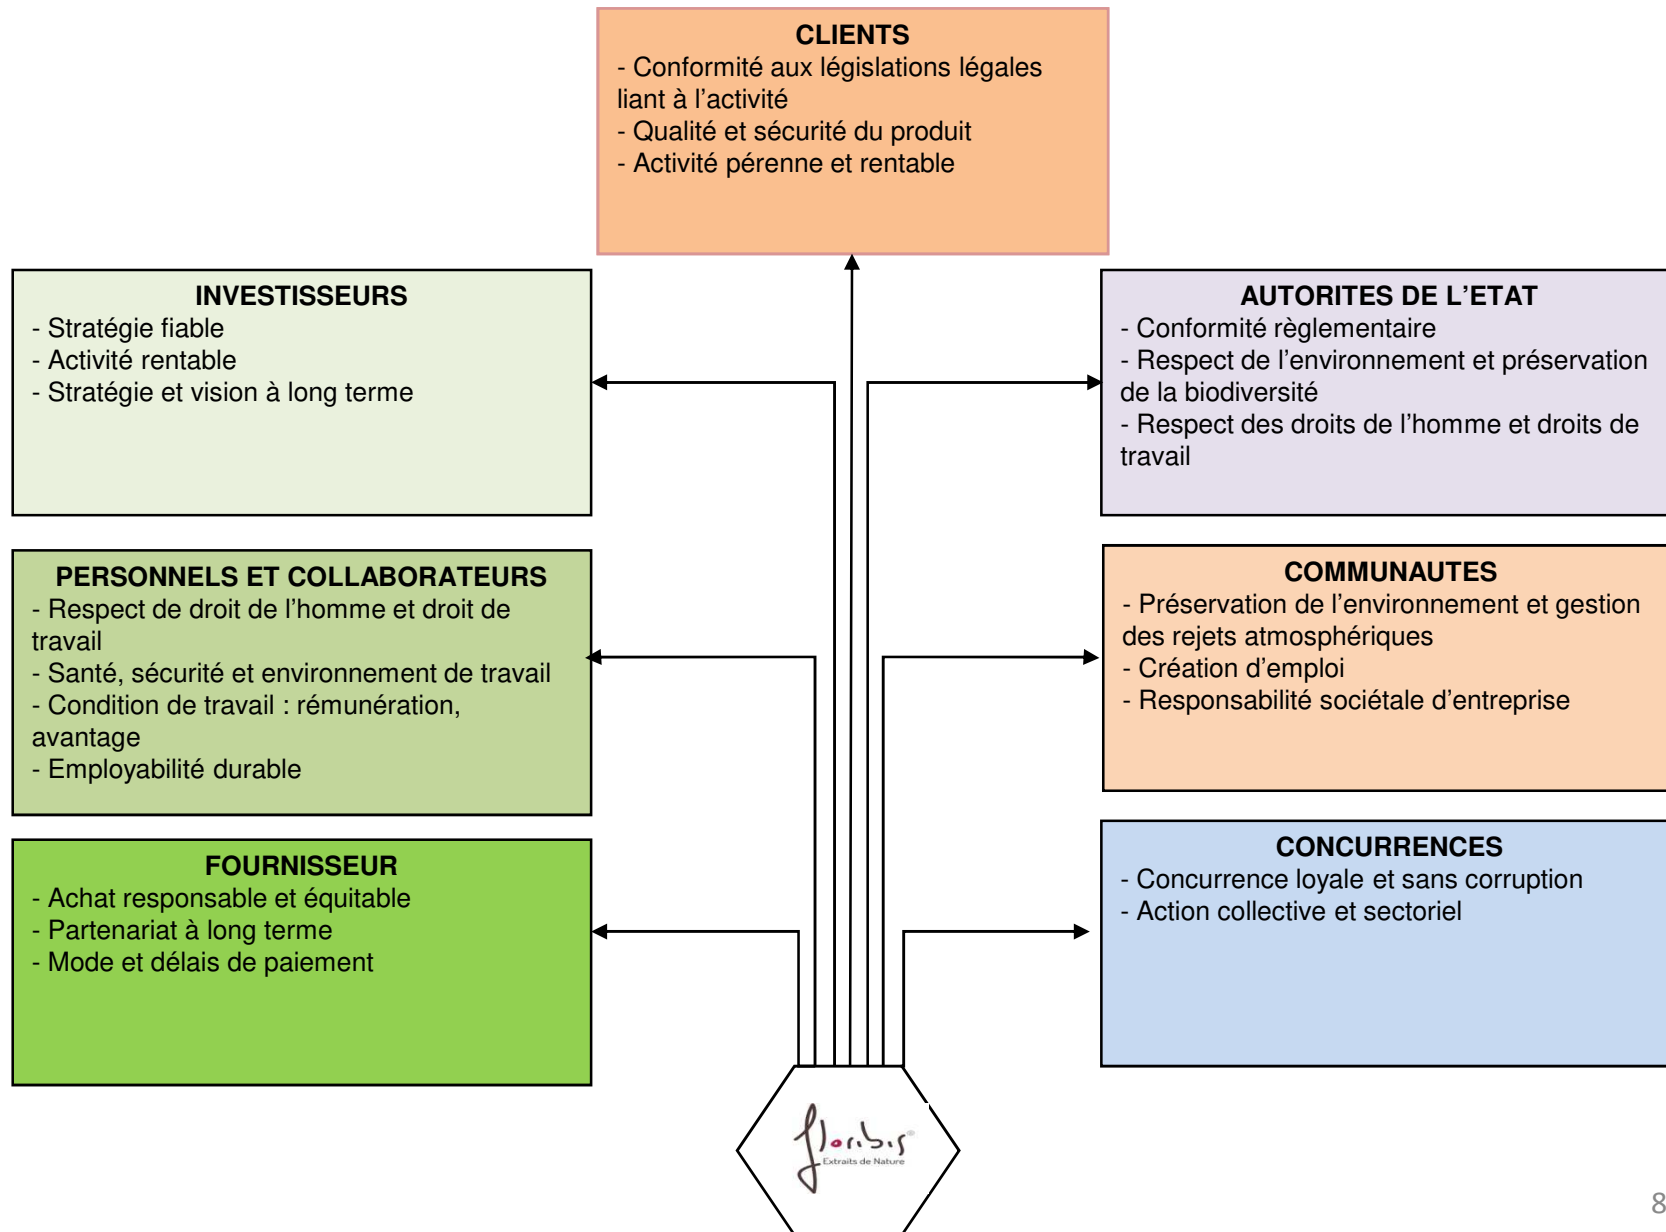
CLIENTS
- Conformité aux législations légales liant à l'activité
- Qualité et sécurité du produit
- Activité pérenne et rentable

INVESTISSEURS
- Stratégie fiable
- Activité rentable
- Stratégie et vision à long terme

AUTORITES DE L'ETAT
- Conformité règlementaire
- Respect de l'environnement et préservation de la biodiversité
- Respect des droits de l'homme et droits de travail

PERSONNELS ET COLLABORATEURS
- Respect de droit de l'homme et droit de travail
- Santé, sécurité et environnement de travail
- Condition de travail : rémunération, avantage
- Employabilité durable

COMMUNAUTES
- Préservation de l'environnement et gestion des rejets atmosphériques
- Création d'emploi
- Responsabilité sociétale d'entreprise

FOURNISSEUR
- Achat responsable et équitable
- Partenariat à long terme
- Mode et délais de paiement

CONCURRENCES
- Concurrence loyale et sans corruption
- Action collective et sectoriel

floribis
Extraits de Nature

8